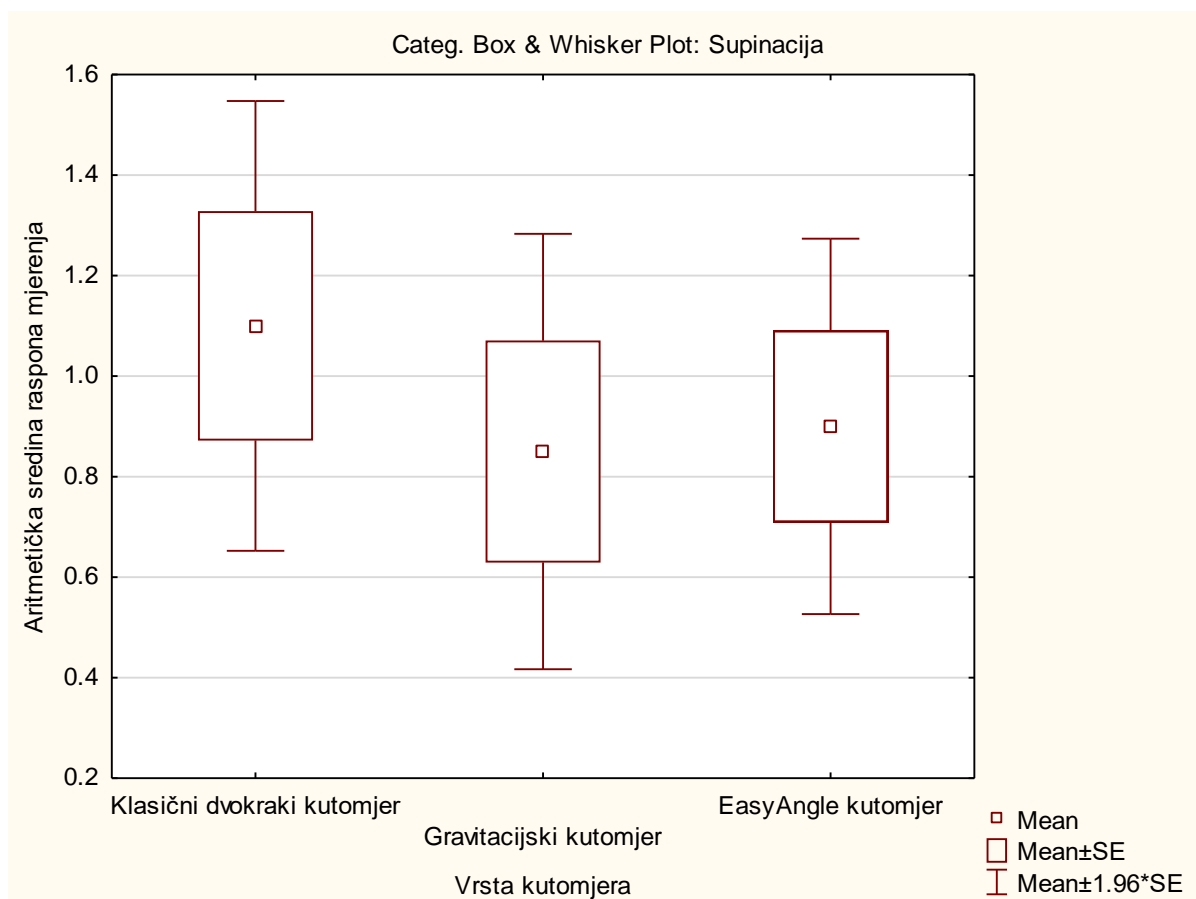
Categ. Box & Whisker Plot: Supinacija

Aritmetička sredina raspona mjerenja

1.6
1.4
1.2
1.0
0.8
0.6
0.4
0.2

Klasični dvokraki kutomjer
Gravitacijski kutomjer
EasyAngle kutomjer

Vrsta kutomjera

Mean
Mean±SE
Mean±1.96*SE